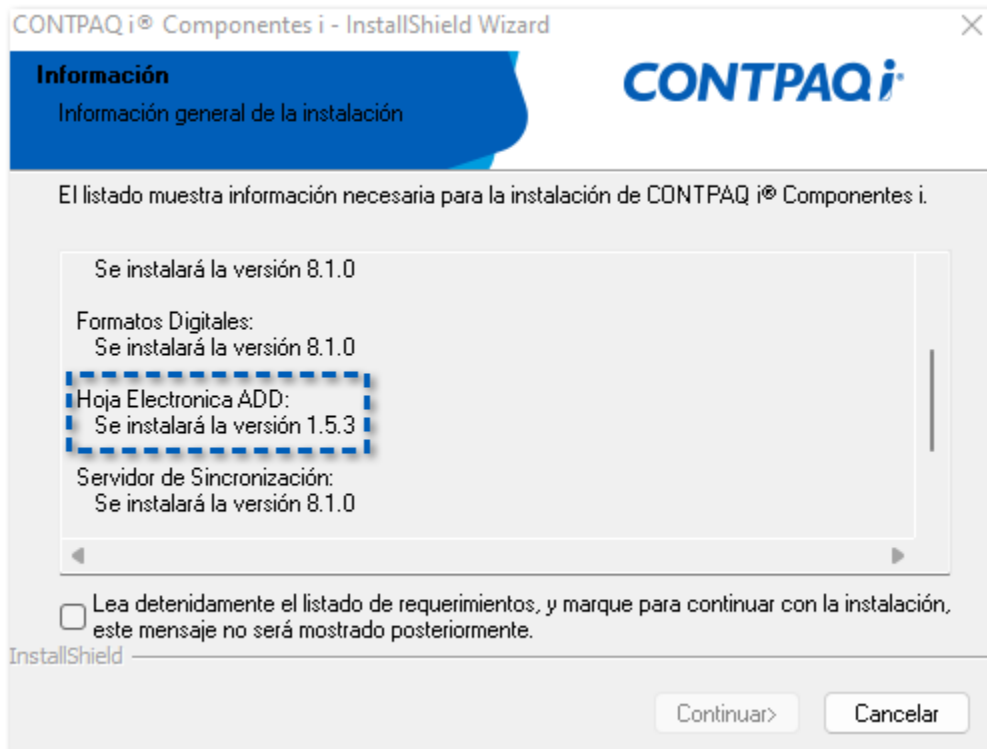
CONTPAQ i® Componentes i - InstallShield Wizard

Información
Información general de la instalación

CONTPAQ i

El listado muestra información necesaria para la instalación de CONTPAQ i® Componentes i.

Se instalará la versión 8.1.0

Formatos Digitales:
Se instalará la versión 8.1.0

Hoja Electronica ADD:
Se instalará la versión 1.5.3

Servidor de Sincronización:
Se instalará la versión 8.1.0

Lea detenidamente el listado de requerimientos, y marque para continuar con la instalación, este mensaje no será mostrado posteriormente.

InstallShield

Continuar>

Cancelar